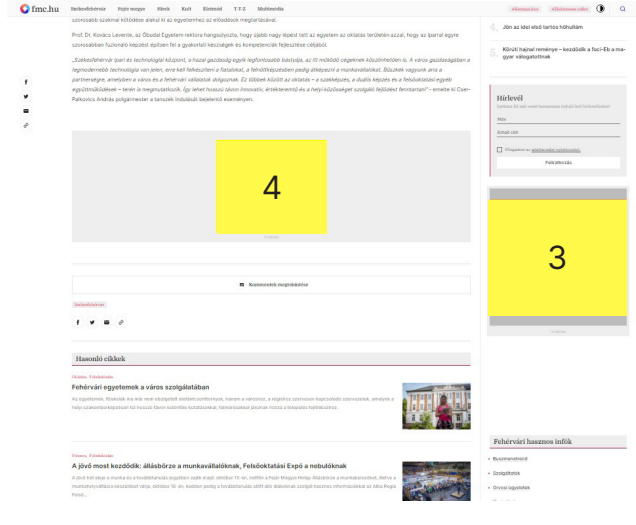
fmc.hu Székesfehérvár Fejér megye Hírek Kult Sistergő T-T-Z Multimédia

szorosabb szakmai kötődése általa is az egyetemhez az előadások megtartásával.

Prof. Dr. Kovács Levente, az Óbudai Egyetem rektora hangsúlyozta, hogy újabb nagy lépést tett az egyetem az oktatás területén azzal, hogy az iparral egyre szorosabban fuzionáló képzést építsen fel a gyakorlati készségek és kompetenciák fejlesztése céljából.

„Székesfehérvár ipari és technológiai központ, a hazai gazdaság egyik legfontosabb bástyája, az itt működő cégeknek köszönhetően is. A város gazdaságában a legmodernebb technológia van jelen, erre kell felkészíteni a fiatalokat, a felnőttképzésben pedig átképezni a munkavállalókat. Büszkék vagyunk arra a partnerségre, amelyben a város és a fehérvári vállalatok dolgoznak. Ez többek között az oktatás – a szakképzés, a duális képzés és a felsőoktatási egyéb együttműködések – terén is megmutatkozik. Így lehet hosszú távon innovatív, értékteremtő és a helyi közösséget szolgáló fejlődést fenntartani" – emelte ki Cser-Palkovics András polgármester a tanszék indulását bejelentő eseményen.

4

Kommentek megtekintése

Székesfehérvár

Hasonló cikkek

Oktatás, Fehérvári hírek

Fehérvári egyetemek a város szolgálatában

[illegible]

Fórum, Fehérvári hírek

A jövő most kezdődik: állásbörze a munkavállalóknak, Felsőoktatási Expó a nebulóknak

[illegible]

Jön az idei első tartós hőhullám

Kőrúti hajtai reménye – kezdődik a foci-Eb a magyar válogatottnak

Hírlevél

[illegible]

Név

Email cím

Elfogadom az adatkezelési tájékoztatót.

Feliratkozás

3

Fehérvári hasznos infók

Busszmenetrend

Szolgáltatók

Orvosi ügyeletek